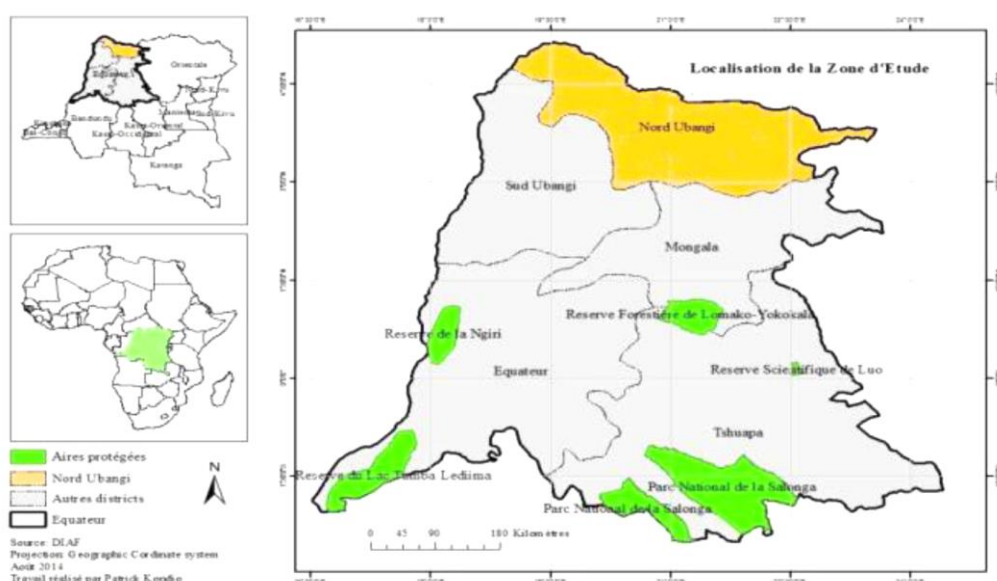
Localisation de la Zone d'Etude

Orientale
Equateur
Nord-Kivu
Sud-Kivu
Maniema
Bandundu
Kasai-Oriental
Kinshasa
Bas-Congo
Kasai-Occidental
Katanga

Nord Ubangi
Sud Ubangi
Mongala
Reserve Forestière de Lomako-Yokokala
Reserve de la Ngiri
Equateur
Reserve Scientifique de Luo
Tshuapa
Reserve du Lac Tumba Lediima
Parc National de la Salonga
Parc National de la Salonga

0 45 90 180 Kilomètres

N

Aires protégées
Nord Ubangi
Autres districts
Equateur

Source: DIAF
Projection: Geographic Cordinate system
Août 2014
Travail réalisé par Patrick Kondio